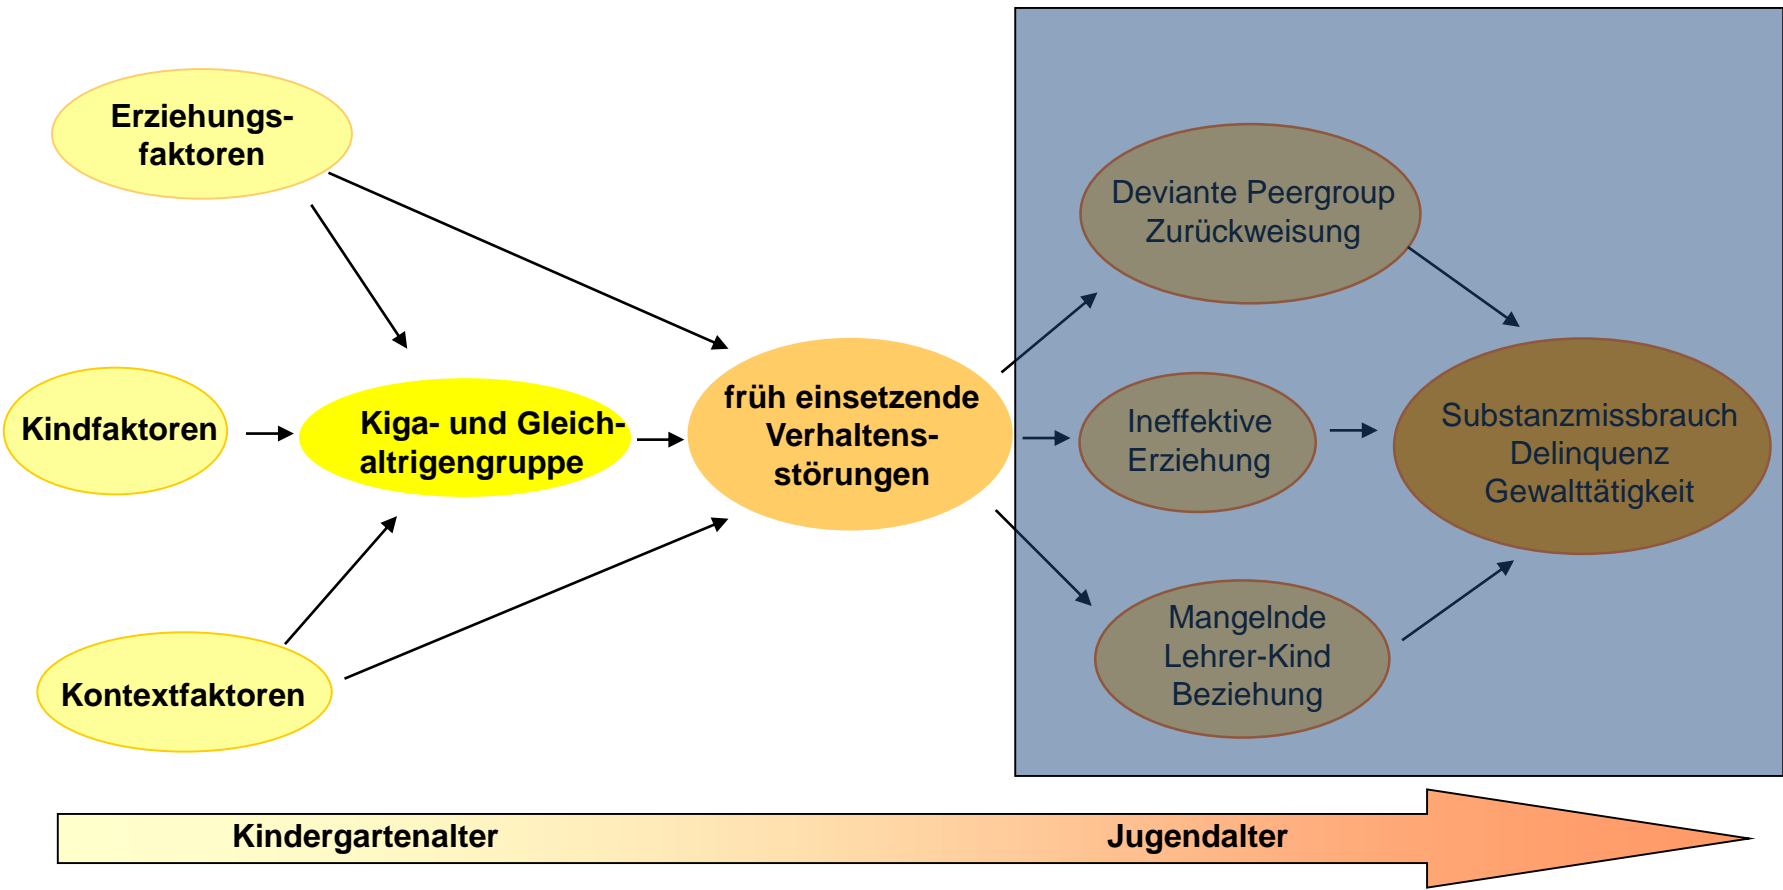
Erziehungsfaktoren

Kindfaktoren

Kiga- und Gleichaltrigengruppe

Kontextfaktoren

früh einsetzende Verhaltensstörungen

Deviante Peergroup Zurückweisung

Ineffektive Erziehung

Mangelnde Lehrer-Kind Beziehung

Substanzmissbrauch Delinquenz Gewalttätigkeit

Kindergartenalter

Jugendalter